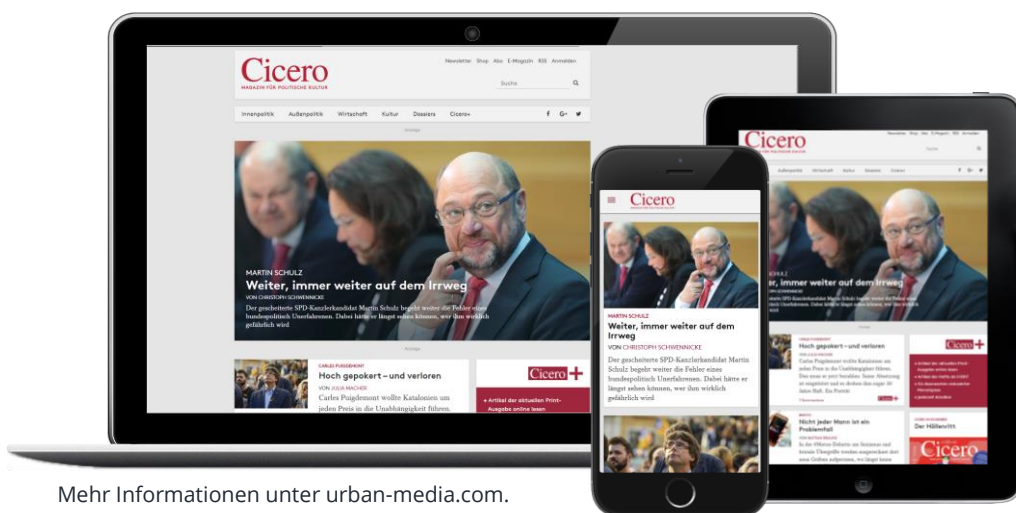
Cicero
MAGAZIN FÜR POLITISCHE KULTUR

Newsletter Shop Abo E-Magazin RSS Anmelden

Suche

Innenpolitik Außenpolitik Wirtschaft Kultur Dossiers Cicero+

Anzeige

MARTIN SCHULZ
Weiter, immer weiter auf dem Irrweg
VON CHRISTOPH SCHWENNICKE
Der gescheiterte SPD-Kanzlerkandidat Martin Schulz begeht weiter die Fehler eines bundespolitisch Unerfahrenen. Dabei hätte er längst sehen können, wer ihm wirklich gefährlich wird

Anzeige

CARLES PUIGDEMONT
Hoch gepokert – und verloren
VON JULIA MACHER
Carles Puigdemont wollte Katalonien um jeden Preis in die Unabhängigkeit führen.

Cicero+
+ Artikel der aktuellen Print-Ausgabe online lesen

Cicero

MARTIN SCHULZ
Weiter, immer weiter auf dem Irrweg
VON CHRISTOPH SCHWENNICKE
Der gescheiterte SPD-Kanzlerkandidat Martin Schulz begeht weiter die Fehler eines bundespolitisch Unerfahrenen. Dabei hätte er längst sehen können, wer ihm wirklich gefährlich wird

Cicero

Weiter, immer weiter auf dem Irrweg

Hoch gepokert – und verloren

Nicht jeder Mann ist ein Problemfall

Der Höllenritt

Mehr Informationen unter urban-media.com.